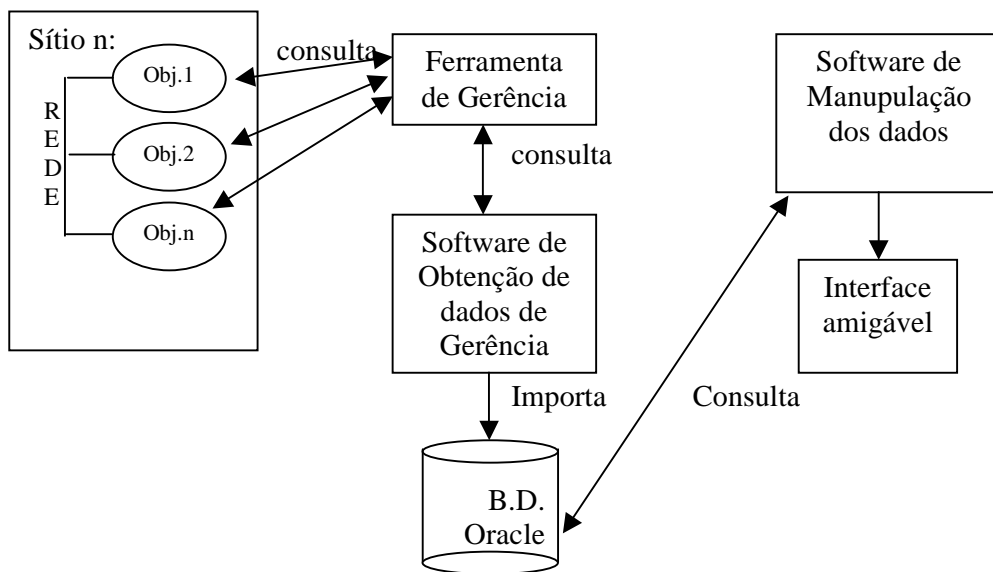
Sítio n:

R
E
D
E

Obj.1

Obj.2

Obj.n

consulta

Ferramenta de Gerência

consulta

Software de Obtenção de dados de Gerência

Importa

B.D. Oracle

Consulta

Software de Manupulação dos dados

Interface amigável